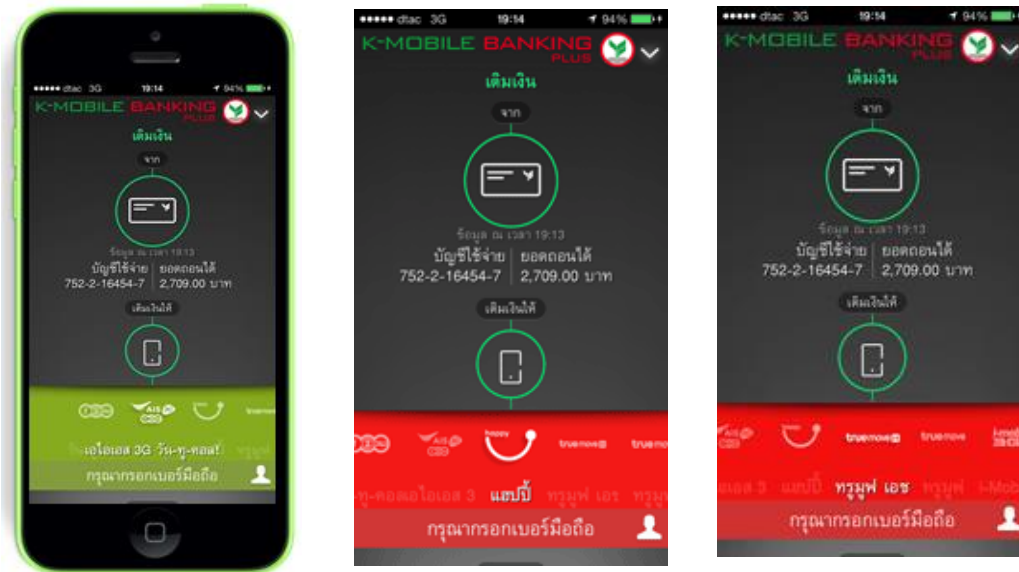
●●●●● dtac 3G 19:14 94%
K-MOBILE BANKING PLUS
เติมเงิน
จาก
ข้อมูล ณ เวลา 19:13
บัญชีใช้จ่าย 752-2-16454-7
ยอดถอนได้ 2,709.00 บาท
เติมเงินให้
AIS
truemove
เอไอเอส 3G วัน-ทู-คอลล์!
กรุณากรอกเบอร์มือถือ

●●●●● dtac 3G 19:14 94%
K-MOBILE BANKING PLUS
เติมเงิน
จาก
ข้อมูล ณ เวลา 19:13
บัญชีใช้จ่าย 752-2-16454-7
ยอดถอนได้ 2,709.00 บาท
เติมเงินให้
AIS
happy
truemove H
truemove
-ทู-คอลล์เอไอเอส 3 แฮปปี้ ทรูมูฟ เอช ทรูมู
กรุณากรอกเบอร์มือถือ

●●●●● dtac 3G 19:14 94%
K-MOBILE BANKING PLUS
เติมเงิน
จาก
ข้อมูล ณ เวลา 19:13
บัญชีใช้จ่าย 752-2-16454-7
ยอดถอนได้ 2,709.00 บาท
เติมเงินให้
AIS
truemove H
truemove
i-mobile 3GX
เอส 3 แฮปปี้ ทรูมูฟ เอช ทรูมูฟ i-Mob
กรุณากรอกเบอร์มือถือ